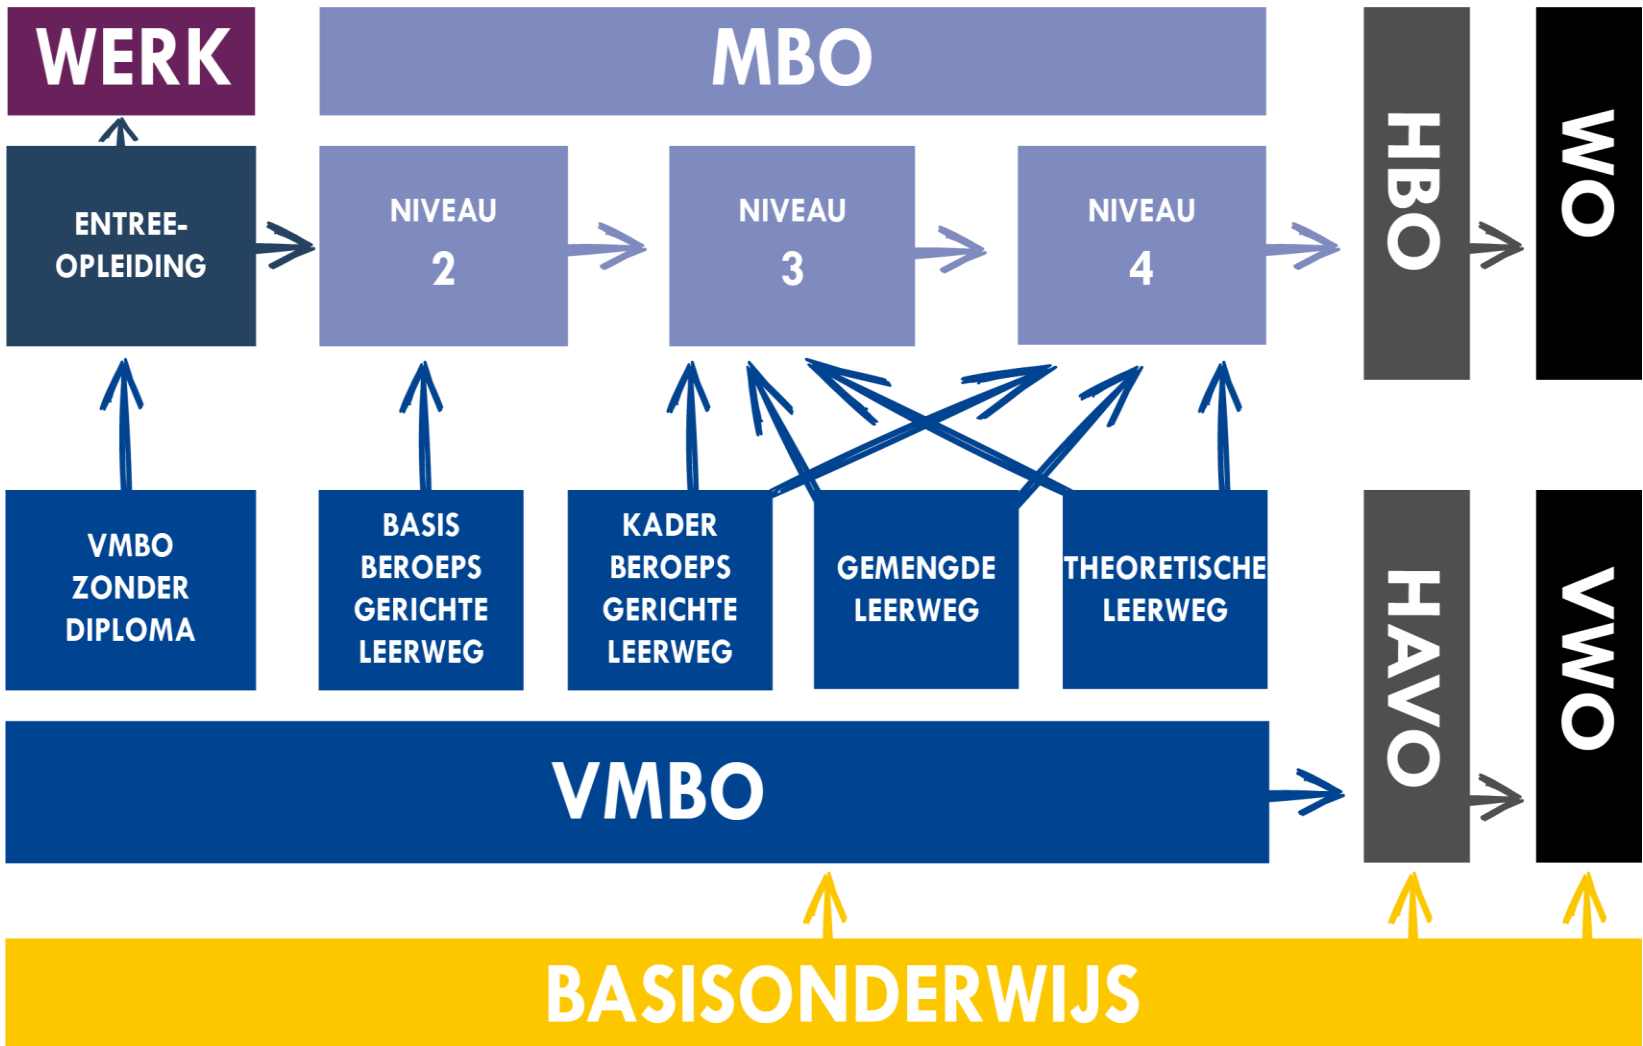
WERK

MBO

HBO

WO

ENTREE-OPLEIDING

NIVEAU 2

NIVEAU 3

NIVEAU 4

VMBO ZONDER DIPLOMA

BASIS BEROEPS GERICHTE LEERWEG

KADER BEROEPS GERICHTE LEERWEG

GEMENGDE LEERWEG

THEORETISCHE LEERWEG

HAVO

VWO

VMBO

BASISONDERWIJS